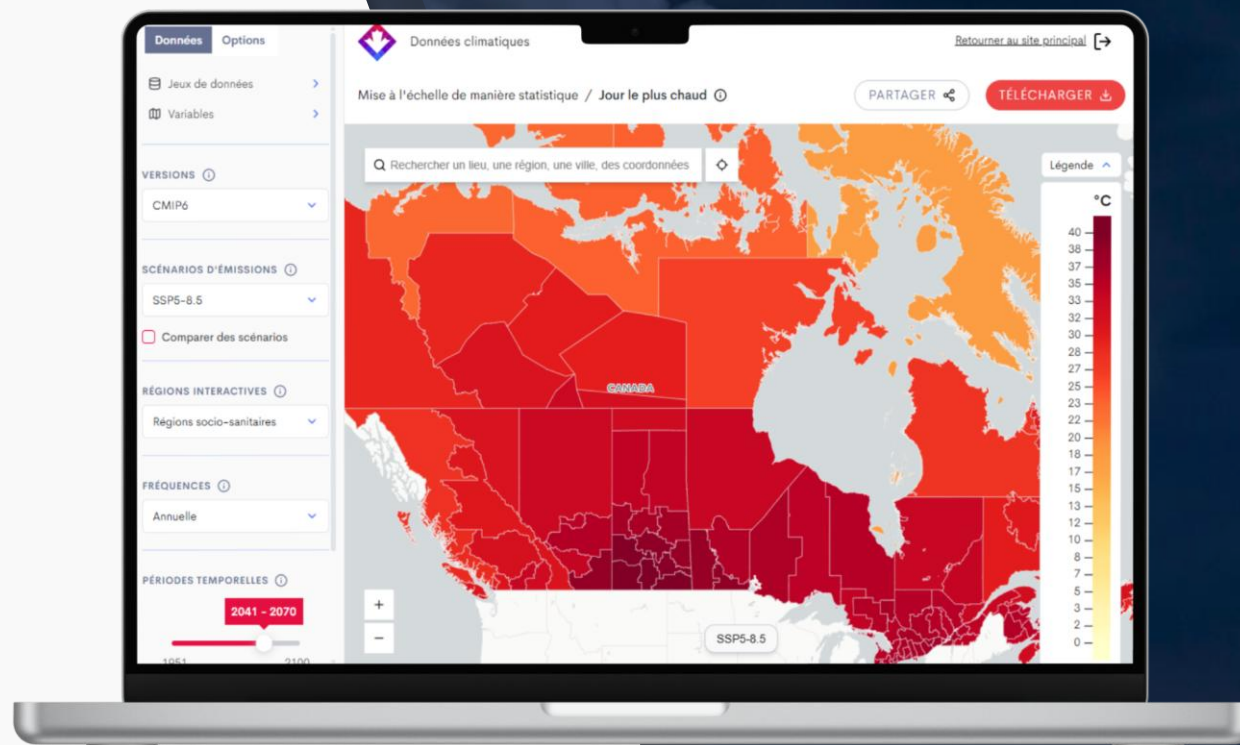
Données Options

Jeux de données

Variables

VERSIONS

CMIP6

SCÉNARIOS D'ÉMISSIONS

SSP5-8.5

Comparer des scénarios

RÉGIONS INTERACTIVES

Régions socio-sanitaires

FRÉQUENCES

Annuelle

PÉRIODES TEMPORELLES

2041 - 2070

1951 2100

Données climatiques

Retourner au site principal

Mise à l'échelle de manière statistique / Jour le plus chaud

PARTAGER

TÉLÉCHARGER

Rechercher un lieu, une région, une ville, des coordonnées

Légende

°C

40
38
37
35
33
32
30
28
27
25
23
22
20
18
17
15
13
12
10
8
7
5
3
2
0

CANADA

+
−

SSP5-8.5